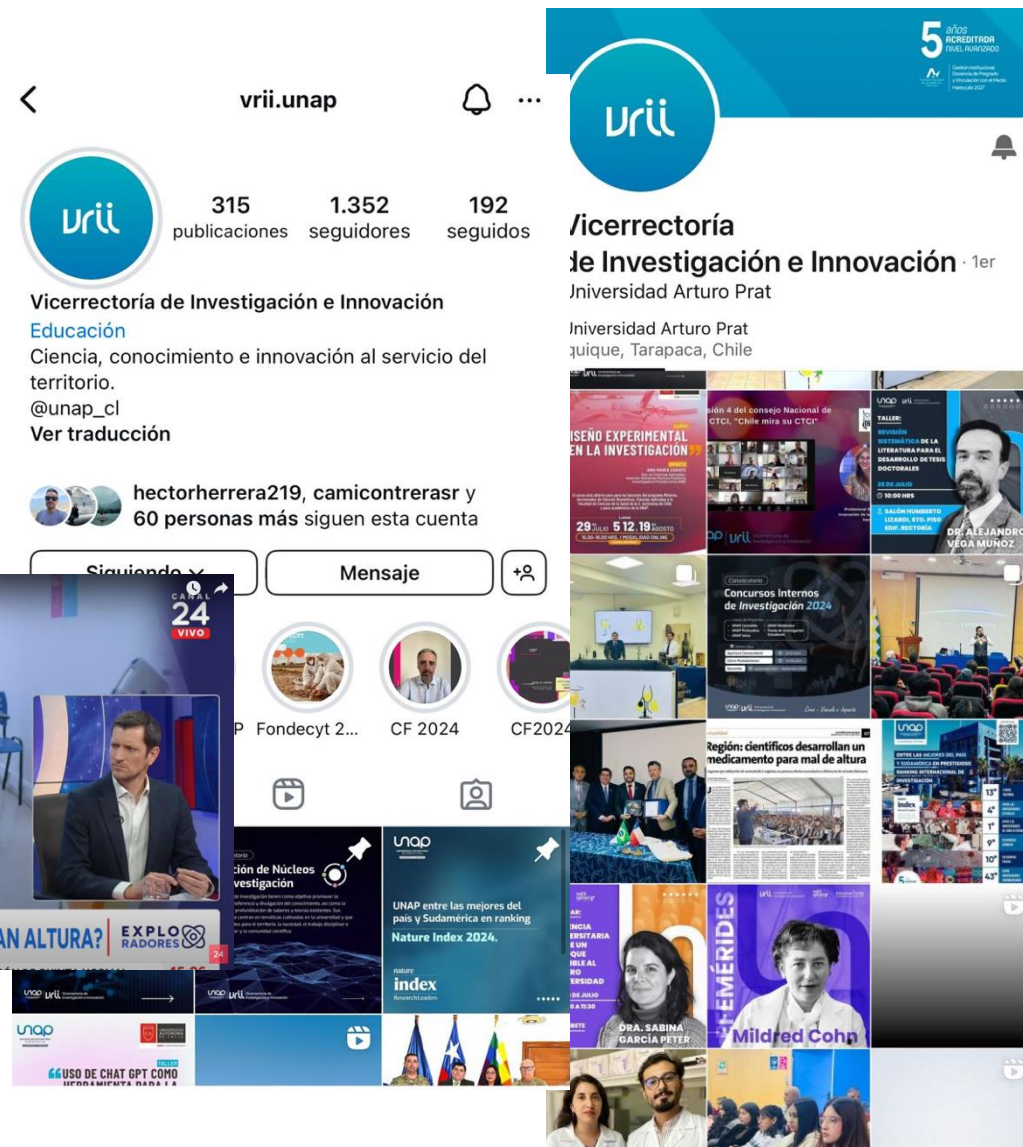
vrii.unap

vrii

315 publicaciones
1.352 seguidores
192 seguidos

Vicerrectoría de Investigación e Innovación
Educación
Ciencia, conocimiento e innovación al servicio del territorio.
@unap_cl
Ver traducción

hectorherrera219, camicontrerasr y 60 personas más siguen esta cuenta

Siguiendo
Mensaje

P Fondecyt 2... CF 2024 CF2024

CANAL 24 VIVO
AN ALTURA? EXPLORADORES

ción de Núcleos
vestigación

UNAP entre las mejores del país y Sudamérica en ranking Nature Index 2024.
nature index Research Leaders

unap

"USO DE CHAT GPT COMO HERRAMIENTA PARA LA
TALLER

5 años ACREDITADA NIVEL AVANZADO

vrii

Vicerrectoría
de Investigación e Innovación · 1er
Universidad Arturo Prat

Universidad Arturo Prat
quique, Tarapaca, Chile

ISEÑO EXPERIMENTAL EN LA INVESTIGACIÓN
29 JULIO 5 12 19 AGOSTO

sión 4 del consejo Nacional de CTCI. "Chile mira su CTCI"

TALLER:
REVISIÓN SISTEMÁTICA DE LA LITERATURA PARA EL DESARROLLO DE TESIS DOCTORALES
DR. ALEJANDRO VEGA MUÑOZ
SALÓN HUMBERTO LIZARDI, 6TO. PISO EDIF. RECTORÍA

Convocatoria
Concursos Internos de Investigación 2024

Región: científicos desarrollan un medicamento para mal de altura

ENTRE LAS MEJORES DEL PAÍS Y SUDAMÉRICA EN PRESTIGIOSO RANKING INTERNACIONAL DE INVESTIGACIÓN
index

DRA. SABINA GARCÍA PETER

EFEMÉRIDES
Mildred Cohn